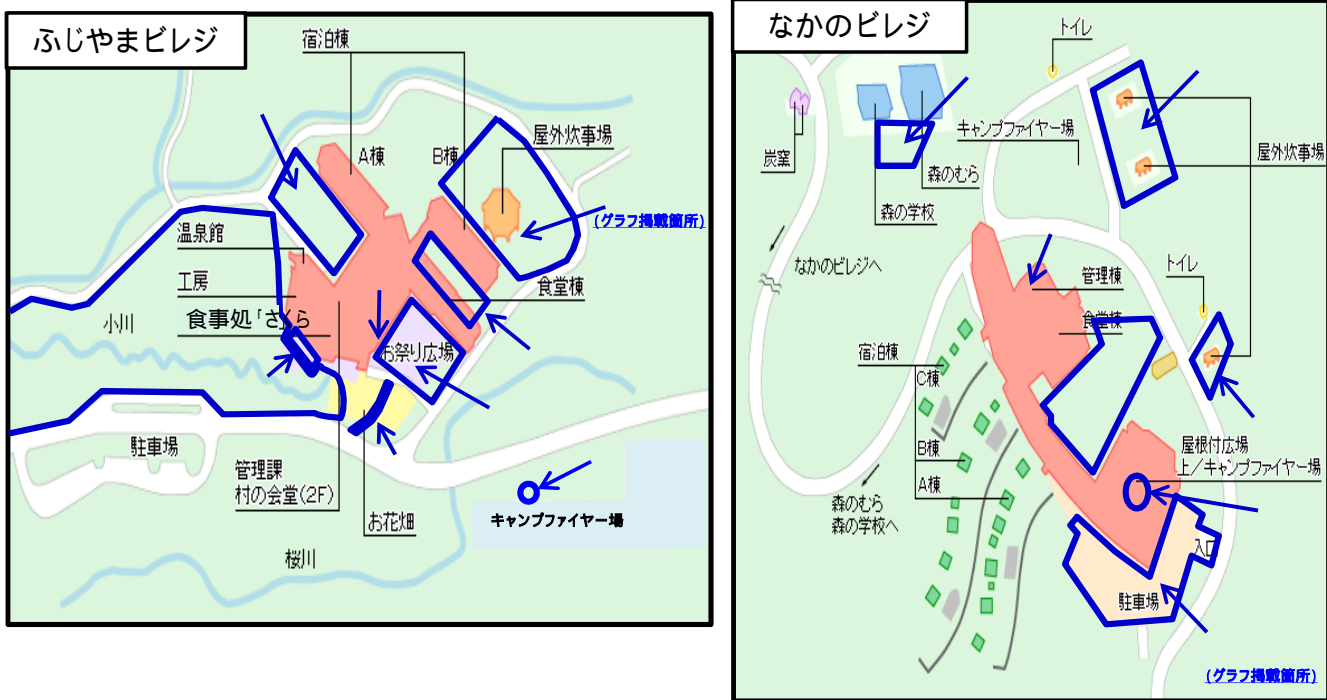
ふじやまビレジ

宿泊棟

A棟

B棟

屋外炊事場

（グラフ掲載箇所）

温泉館

工房

食堂棟

小川

食事処「さくら

お祭り広場

駐車場

管理課
村の会堂（2F）

お花畑

キャンプファイヤー場

桜川

なかのビレジ

トイレ

炭窯

キャンプファイヤー場

屋外炊事場

森のむら

森の学校

なかのビレジへ

トイレ

管理棟

食堂棟

宿泊棟

C棟

B棟

A棟

屋根付広場
上／キャンプファイヤー場

森のむら
森の学校へ

入口

駐車場

（グラフ掲載箇所）